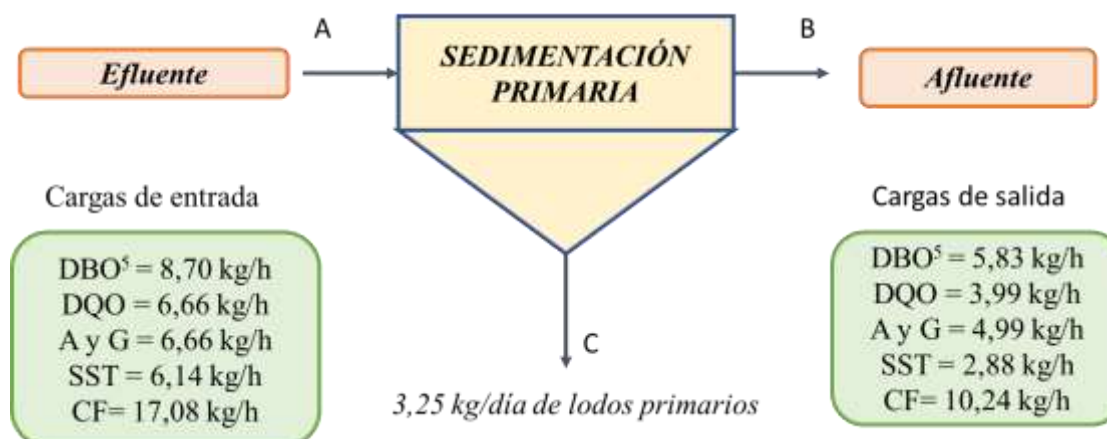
A

B

Efluente

SEDIMENTACIÓN PRIMARIA

Afluente

Cargas de entrada

$DBO^5$ = 8,70 kg/h
DQO = 6,66 kg/h
A y G = 6,66 kg/h
SST = 6,14 kg/h
CF= 17,08 kg/h

C

3,25 kg/día de lodos primarios

Cargas de salida

$DBO^5$ = 5,83 kg/h
DQO = 3,99 kg/h
A y G = 4,99 kg/h
SST = 2,88 kg/h
CF= 10,24 kg/h